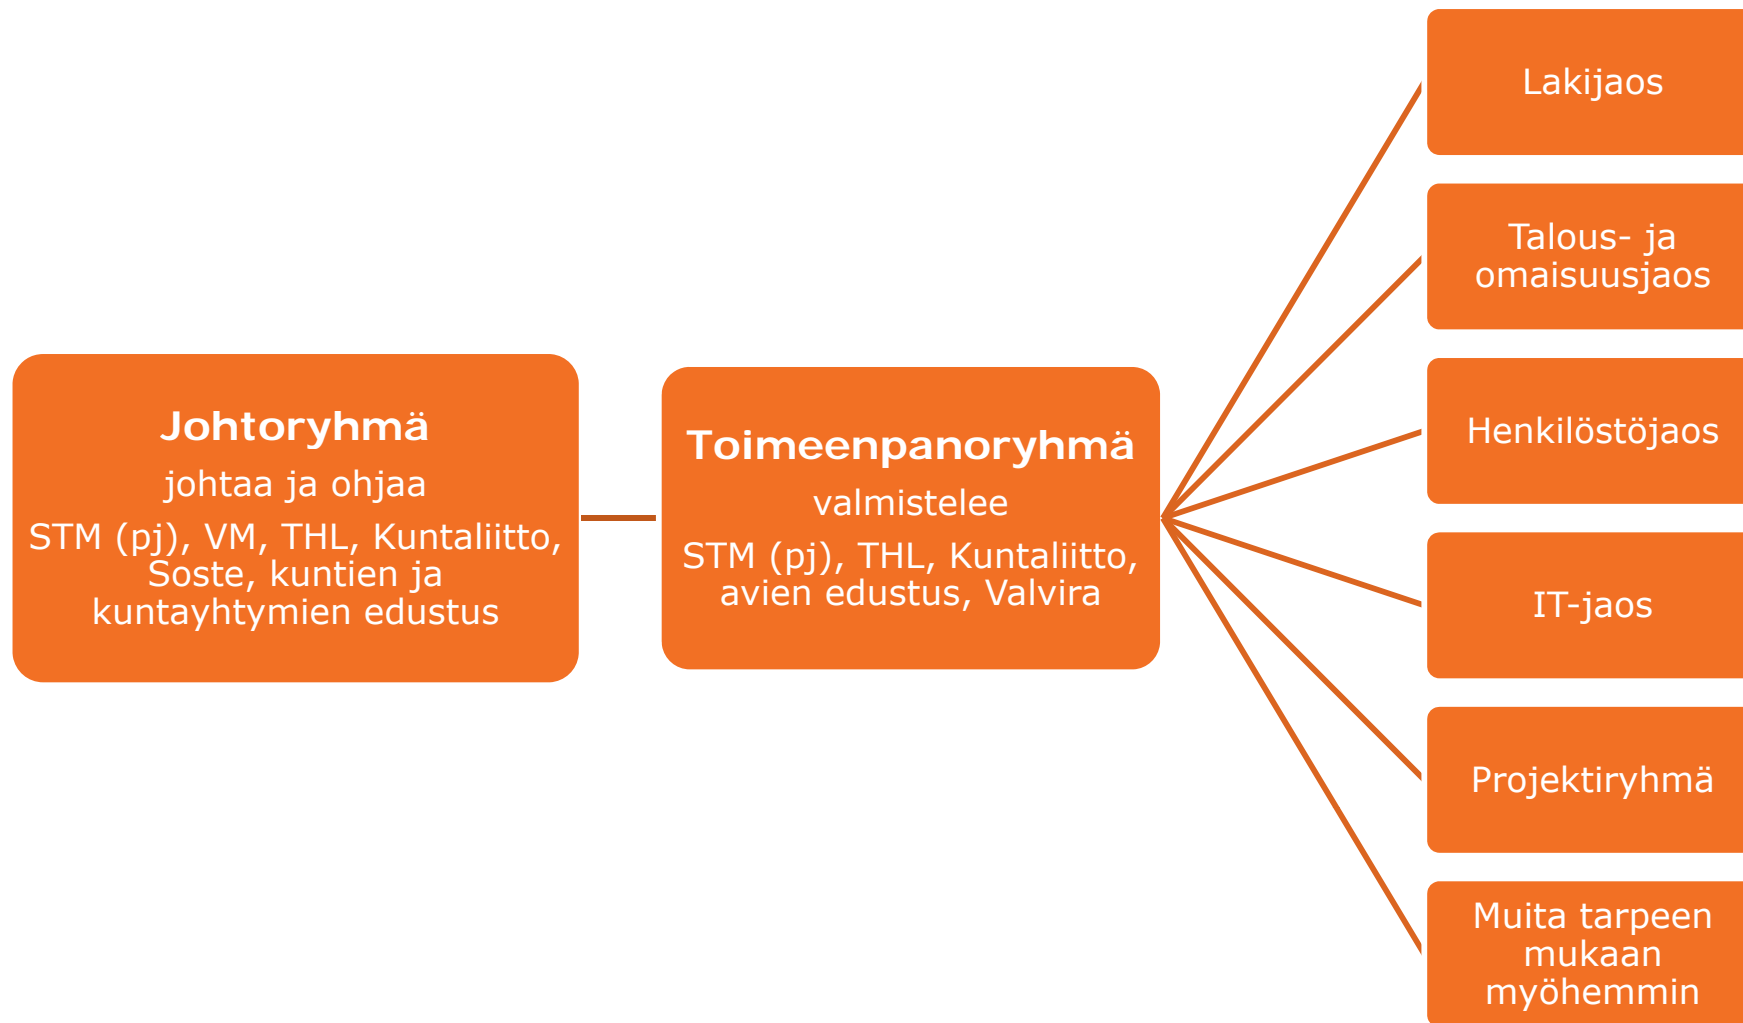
Johtoryhmä
johtaa ja ohjaa
STM (pj), VM, THL, Kuntaliitto, Soste, kuntien ja kuntayhtymien edustus

Toimeenpanoryhmä
valmistelee
STM (pj), THL, Kuntaliitto, avien edustus, Valvira

Lakijaos

Talous- ja omaisuusjaos

Henkilöstöjaos

IT-jaos

Projektiryhmä

Muita tarpeen mukaan myöhemmin